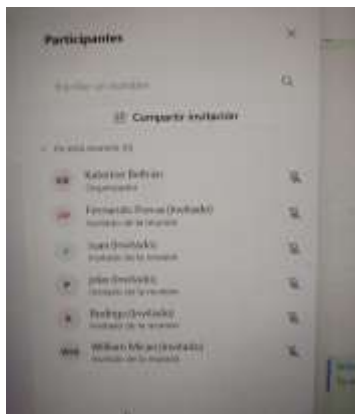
Participantes

Escribir un nombre

Compartir invitación

En esta reunión (6)

Katerine Beltrán
Organizador

Fernando Porras (Invitado)
Invitado de la reunión

Juan (Invitado)
Invitado de la reunión

John (Invitado)
Invitado de la reunión

Rodrigo (Invitado)
Invitado de la reunión

William Mejía (Invitado)
Invitado de la reunión